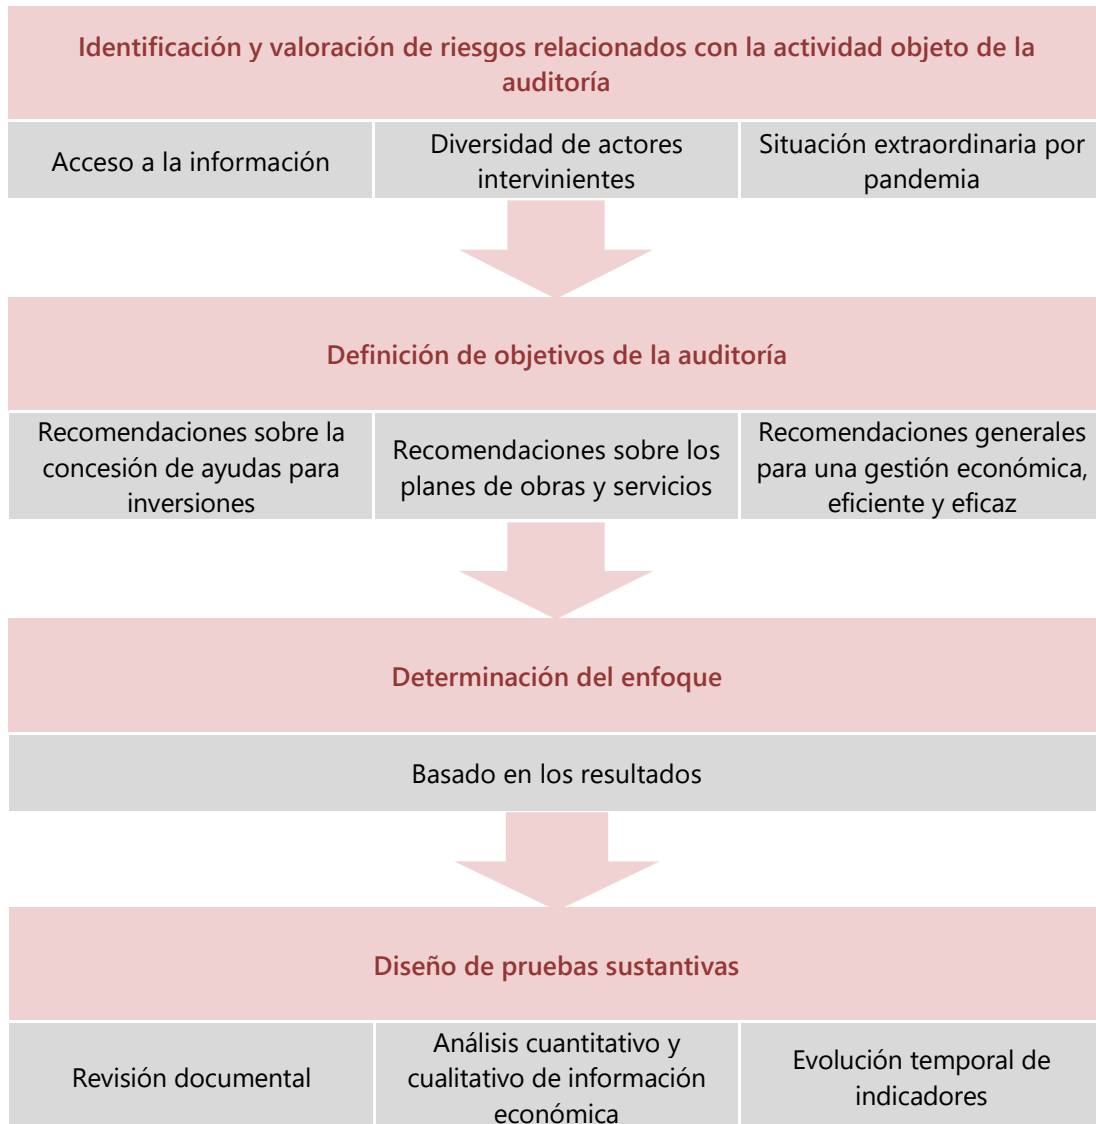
Identificación y valoración de riesgos relacionados con la actividad objeto de la auditoría

Acceso a la información

Diversidad de actores intervinientes

Situación extraordinaria por pandemia

Definición de objetivos de la auditoría

Recomendaciones sobre la concesión de ayudas para inversiones

Recomendaciones sobre los planes de obras y servicios

Recomendaciones generales para una gestión económica, eficiente y eficaz

Determinación del enfoque

Basado en los resultados

Diseño de pruebas sustantivas

Revisión documental

Análisis cuantitativo y cualitativo de información económica

Evolución temporal de indicadores